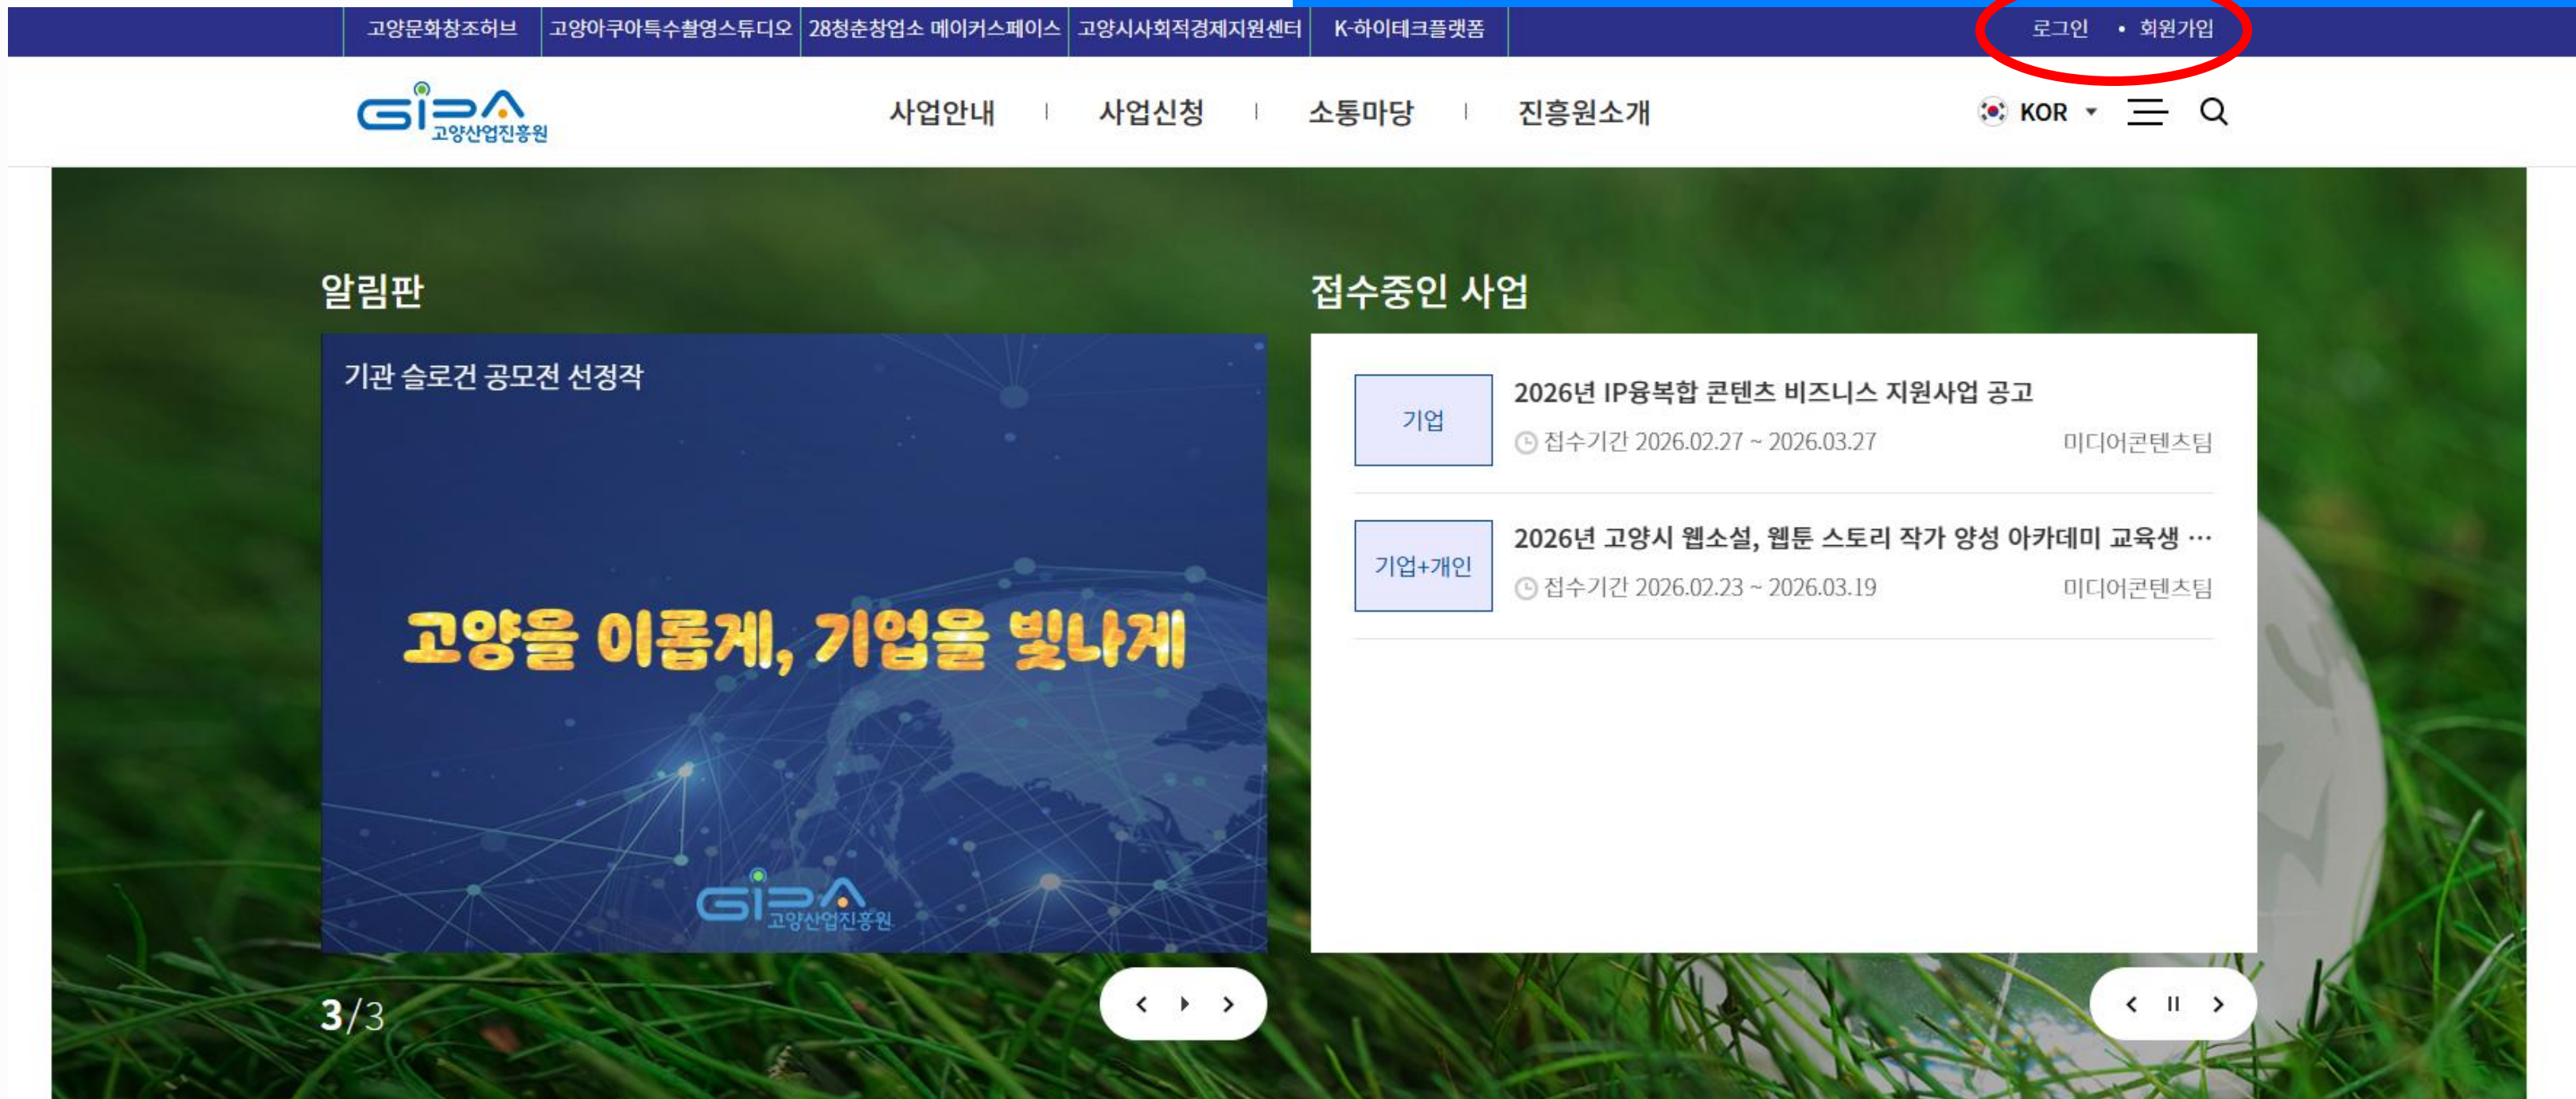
고양문화창조허브 | 고양아쿠아특수촬영스튜디오 | 28청춘창업소 메이커스페이스 | 고양시사회적경제지원센터 | K-하이테크플랫폼

로그인 • 회원가입

GIPA 고양산업진흥원

사업안내 | 사업신청 | 소통마당 | 진흥원소개

KOR

알림판

기관 슬로건 공모전 선정작

고양을 이롭게, 기업을 빛나게

GIPA 고양산업진흥원

3/3

접수중인 사업

기업
2026년 IP융복합 콘텐츠 비즈니스 지원사업 공고
접수기간 2026.02.27 ~ 2026.03.27
미디어콘텐츠팀

기업+개인
2026년 고양시 웹소설, 웹툰 스토리 작가 양성 아카데미 교육생 ...
접수기간 2026.02.23 ~ 2026.03.19
미디어콘텐츠팀